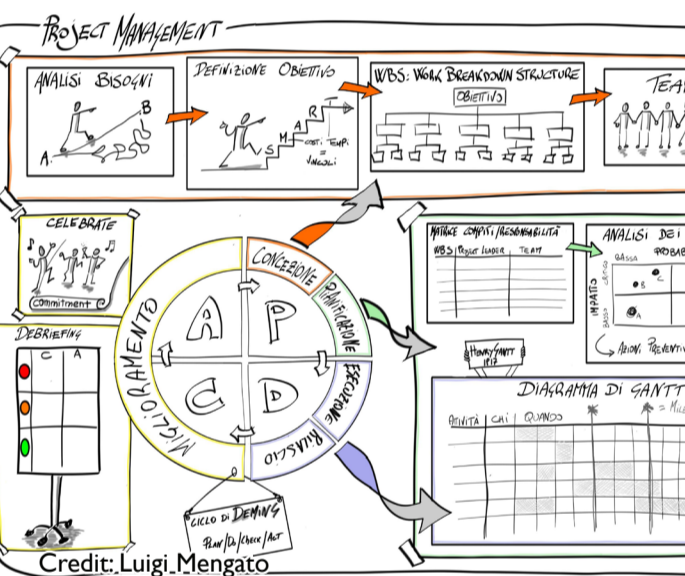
PROJECT MANAGEMENT

ANALISI BISOGNI
A.
B

DEFINIZIONE OBIETTIVO
S M A R T
COSTI TEMPI = VINCOLI

WBS: WORK BREAKDOWN STRUCTURE
OBIETTIVO

TEAM

CELEBRATE
commitment

DEBRIEFING
C A

CONCEZIONE
PIANIFICAZIONE
ESECUZIONE
RILASCIO
MIGLIORAMENTO
A P
C D

CICLO DI DEMING
PLAN | DO | CHECK | ACT

MATRICE COMPITI/RESPONSABILITÀ
WBS | PROJECT LEADER | TEAM

HENRY GANTT 1917

ANALISI DEI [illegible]
PROBAB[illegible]
BASSA
CRITICO
IMPATTO
BASSO
B C
A
AZIONI PREVENTIV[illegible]

DIAGRAMMA DI GANTT
ATTIVITÀ | CHI | QUANDO
= MILE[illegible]

Credit: Luigi Mengato